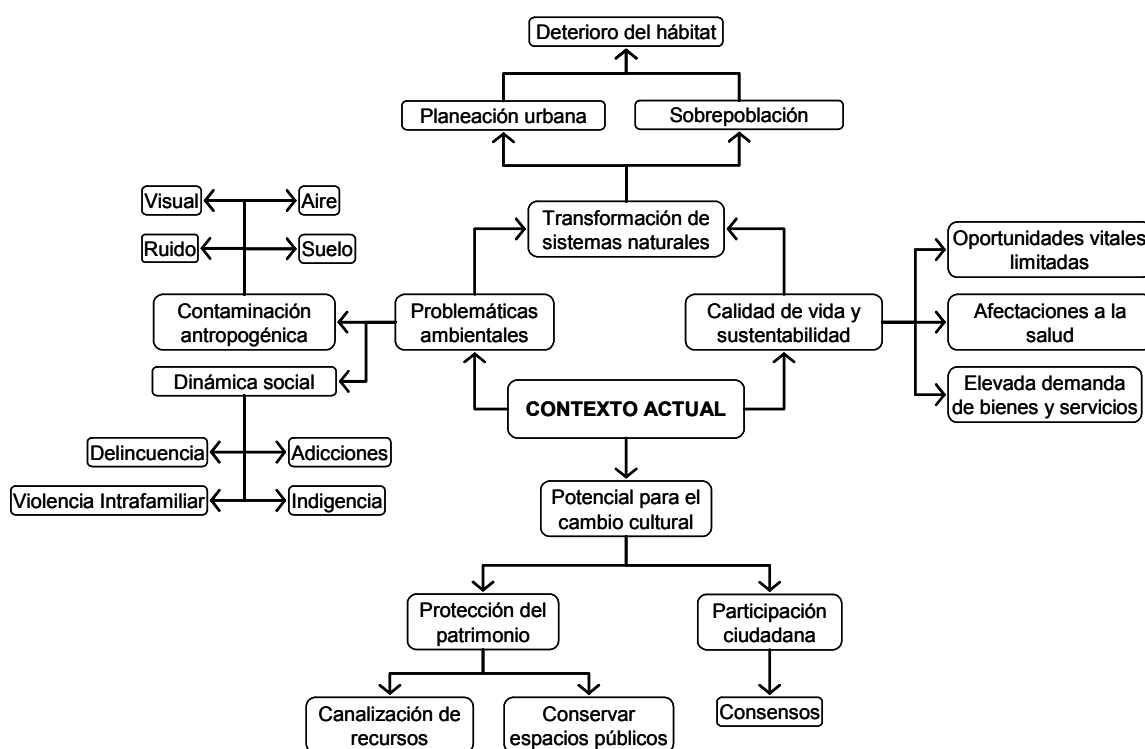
Deterioro del hábitat

Planeación urbana

Sobrepoblación

Visual

Aire

Ruido

Suelo

Transformación de sistemas naturales

Oportunidades vitales limitadas

Contaminación antropogénica

Problemáticas ambientales

Calidad de vida y sustentabilidad

Afectaciones a la salud

Dinámica social

Elevada demanda de bienes y servicios

CONTEXTO ACTUAL

Delincuencia

Adicciones

Violencia Intrafamiliar

Indigencia

Potencial para el cambio cultural

Protección del patrimonio

Participación ciudadana

Canalización de recursos

Conservar espacios públicos

Consensos